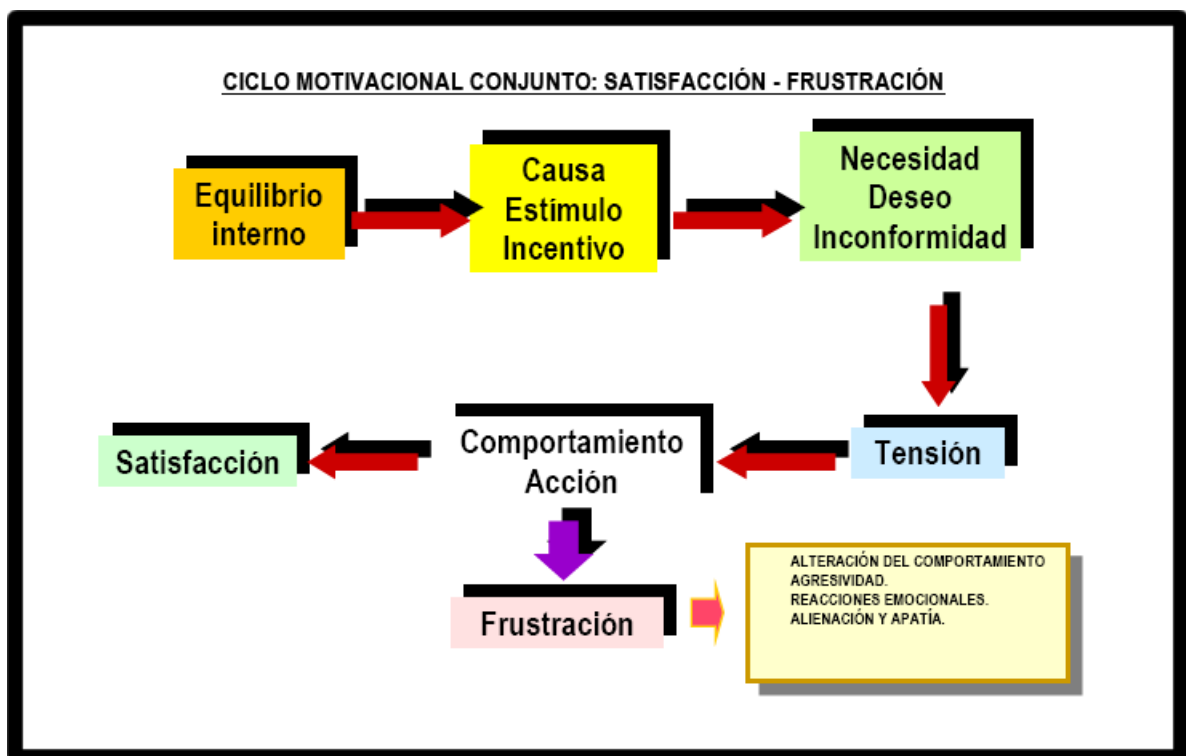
CICLO MOTIVACIONAL CONJUNTO: SATISFACCIÓN - FRUSTRACIÓN

Equilibrio interno

Causa Estímulo Incentivo

Necesidad Deseo Inconformidad

Tensión

Comportamiento Acción

Satisfacción

Frustración

ALTERACIÓN DEL COMPORTAMIENTO
AGRESIVIDAD.
REACCIONES EMOCIONALES.
ALIENACIÓN Y APATÍA.